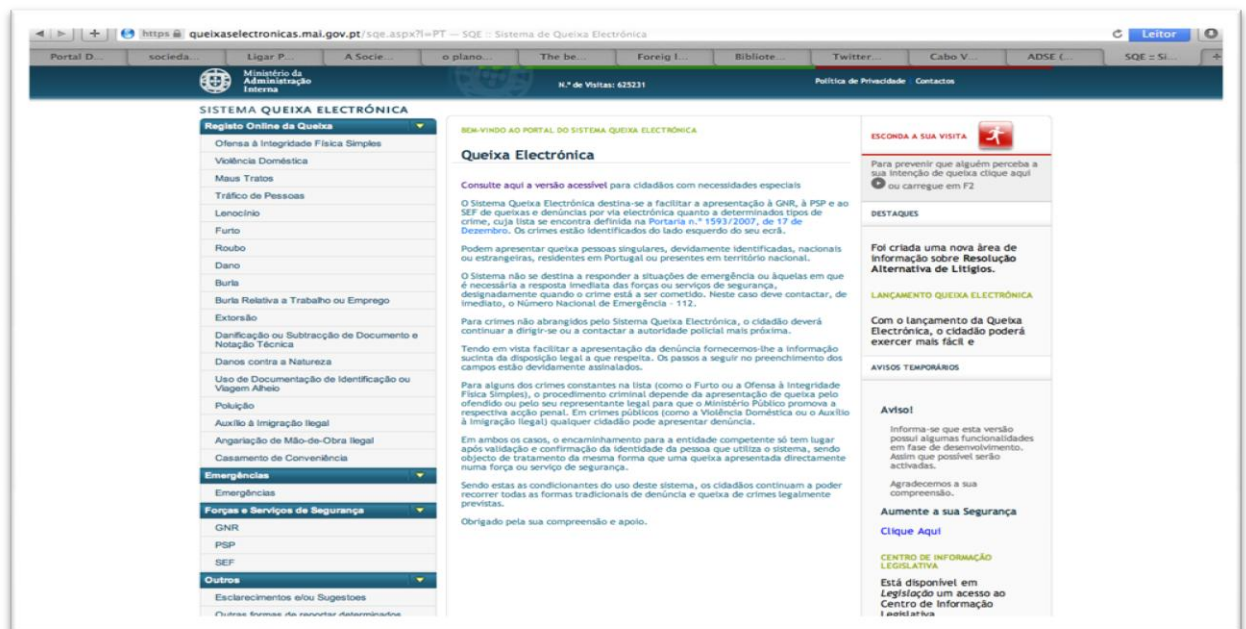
https queixaselectronicas.mai.gov.pt/sqe.aspx?l=PT — SQE :: Sistema de Queixa Electrónica

Leitor

Portal D... socieda... Ligar P... A Socie... o plano... The be... Foreig I... Bibliote... Twitter... Cabo V... ADSE (... SQE :: Si...

Ministério da Administração Interna

N.º de Visitas: 625231

Política de Privacidade Contactos

SISTEMA QUEIXA ELECTRÓNICA

Registo Online da Queixa
Ofensa à Integridade Física Simples
Violência Doméstica
Maus Tratos
Tráfico de Pessoas
Lenocínio
Furto
Roubo
Dano
Burla
Burla Relativa a Trabalho ou Emprego
Extorsão
Danificação ou Subtracção de Documento e Notação Técnica
Danos contra a Natureza
Uso de Documentação de Identificação ou Viagem Alheio
Poluição
Auxílio à Imigração Ilegal
Angariação de Mão-de-Obra Ilegal
Casamento de Conveniência
Emergências
Emergências
Forças e Serviços de Segurança
GNR
PSP
SEF
Outros
Esclarecimentos e/ou Sugestoes
Outras formas de reportar determinados

BEM-VINDO AO PORTAL DO SISTEMA QUEIXA ELECTRÓNICA

Queixa Electrónica

Consulte aqui a versão acessível para cidadãos com necessidades especiais

O Sistema Queixa Electrónica destina-se a facilitar a apresentação à GNR, à PSP e ao SEF de queixas e denúncias por via electrónica quanto a determinados tipos de crime, cuja lista se encontra definida na Portaria n.º 1593/2007, de 17 de Dezembro. Os crimes estão identificados do lado esquerdo do seu ecrã.

Podem apresentar queixa pessoas singulares, devidamente identificadas, nacionais ou estrangeiras, residentes em Portugal ou presentes em território nacional.

O Sistema não se destina a responder a situações de emergência ou àquelas em que é necessária a resposta imediata das forças ou serviços de segurança, designadamente quando o crime está a ser cometido. Neste caso deve contactar, de imediato, o Número Nacional de Emergência - 112.

Para crimes não abrangidos pelo Sistema Queixa Electrónica, o cidadão deverá continuar a dirigir-se ou a contactar a autoridade policial mais próxima.

Tendo em vista facilitar a apresentação da denúncia fornecemos-lhe a informação sucinta da disposição legal a que respeita. Os passos a seguir no preenchimento dos campos estão devidamente assinalados.

Para alguns dos crimes constantes na lista (como o Furto ou a Ofensa à Integridade Física Simples), o procedimento criminal depende da apresentação de queixa pelo ofendido ou pelo seu representante legal para que o Ministério Público promova a respectiva acção penal. Em crimes públicos (como a Violência Doméstica ou o Auxílio à Imigração Ilegal) qualquer cidadão pode apresentar denúncia.

Em ambos os casos, o encaminhamento para a entidade competente só tem lugar após validação e confirmação da identidade da pessoa que utiliza o sistema, sendo objecto de tratamento da mesma forma que uma queixa apresentada directamente numa força ou serviço de segurança.

Sendo estas as condicionantes do uso deste sistema, os cidadãos continuam a poder recorrer todas as formas tradicionais de denúncia e queixa de crimes legalmente previstas.

Obrigado pela sua compreensão e apoio.

ESCONDA A SUA VISITA

Para prevenir que alguém perceba a sua intenção de queixa clique aqui ou carregue em F2

DESTAQUES

Foi criada uma nova área de informação sobre Resolução Alternativa de Litígios.

LANÇAMENTO QUEIXA ELECTRÓNICA

Com o lançamento da Queixa Electrónica, o cidadão poderá exercer mais fácil e

AVISOS TEMPORÁRIOS

Aviso!

Informa-se que esta versão possui algumas funcionalidades em fase de desenvolvimento. Assim que possível serão activadas.

Agradecemos a sua compreensão.

Aumente a sua Segurança

Clique Aqui

CENTRO DE INFORMAÇÃO LEGISLATIVA

Está disponível em Legislação um acesso ao Centro de Informação Legislativa